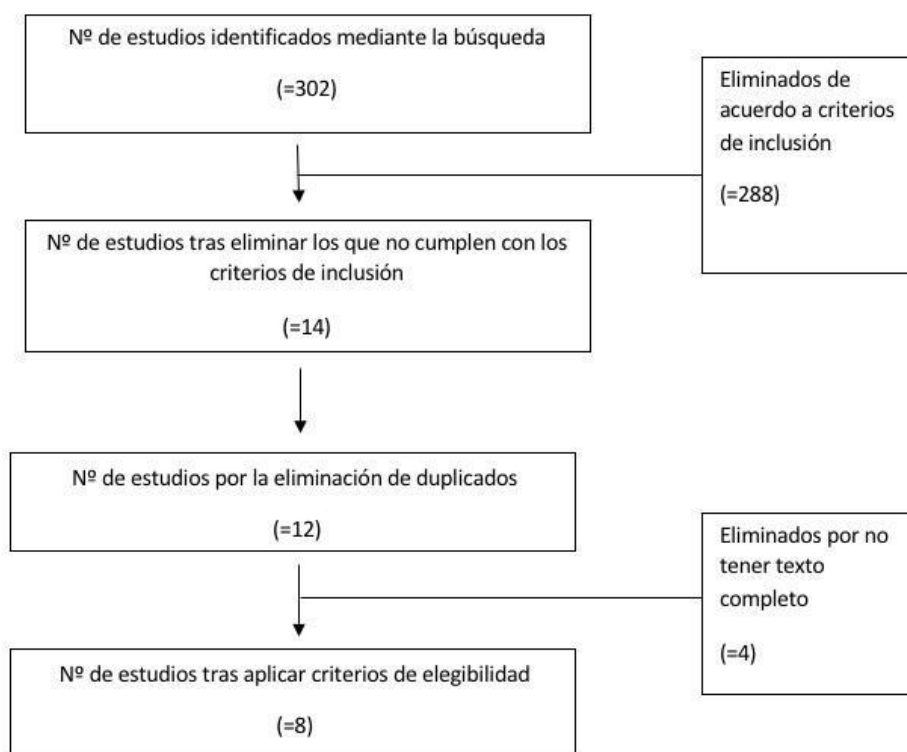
Nº de estudios identificados mediante la búsqueda

(=302)

Eliminados de acuerdo a criterios de inclusión

(=288)

Nº de estudios tras eliminar los que no cumplen con los criterios de inclusión

(=14)

Nº de estudios por la eliminación de duplicados

(=12)

Eliminados por no tener texto completo

(=4)

Nº de estudios tras aplicar criterios de elegibilidad

(=8)